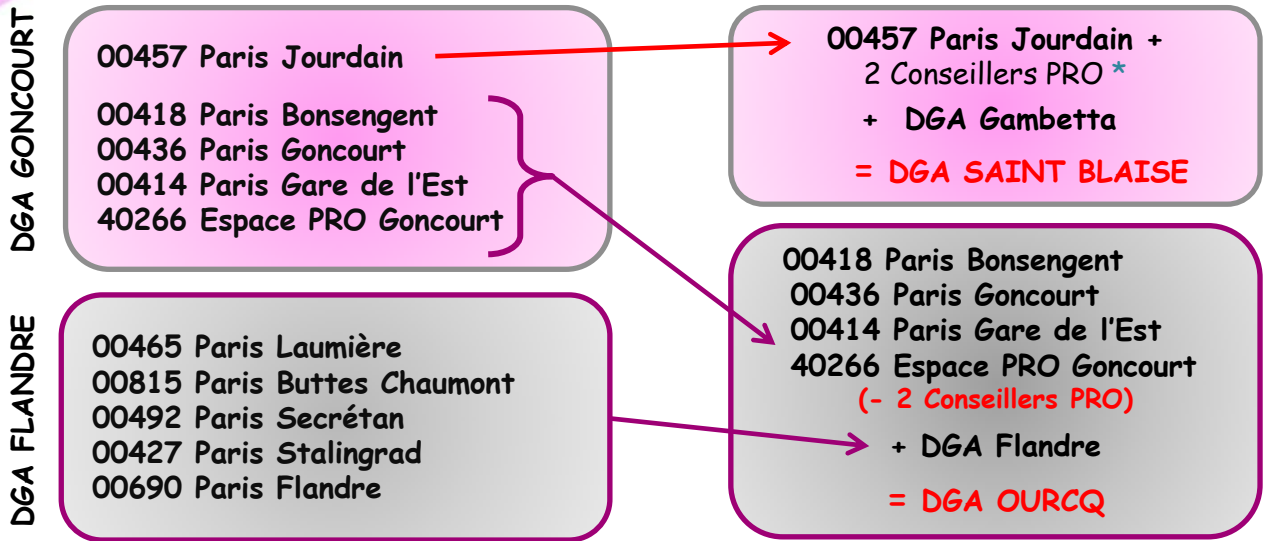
DGA GONCOURT

00457 Paris Jourdain

00418 Paris Bonsengent
00436 Paris Goncourt
00414 Paris Gare de l'Est
40266 Espace PRO Goncourt

00457 Paris Jourdain +
2 Conseillers PRO *

+ DGA Gambetta

= DGA SAINT BLAISE

DGA FLANDRE

00465 Paris Laumière
00815 Paris Buttes Chaumont
00492 Paris Secrétan
00427 Paris Stalingrad
00690 Paris Flandre

00418 Paris Bonsengent
00436 Paris Goncourt
00414 Paris Gare de l'Est
40266 Espace PRO Goncourt
(- 2 Conseillers PRO)

+ DGA Flandre

= DGA OURCQ